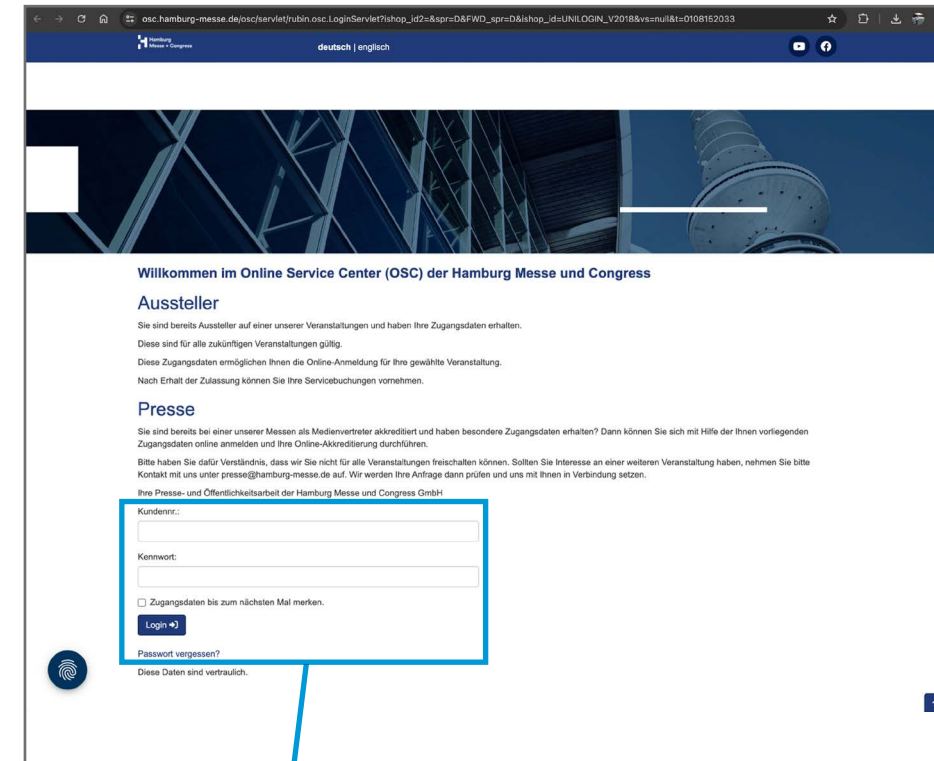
osc.hamburg-messe.de/osc/servlet/rubin.osc.LoginServlet?ishop_id2=&spr=D&FWD_spr=D&ishop_id=UNILOGIN_V2018&vs=null&t=0108152033

Hamburg Messe + Congress

deutsch | englisch

Willkommen im Online Service Center (OSC) der Hamburg Messe und Congress

Aussteller

Sie sind bereits Aussteller auf einer unserer Veranstaltungen und haben Ihre Zugangsdaten erhalten.

Diese sind für alle zukünftigen Veranstaltungen gültig.

Diese Zugangsdaten ermöglichen Ihnen die Online-Anmeldung für Ihre gewählte Veranstaltung.

Nach Erhalt der Zulassung können Sie Ihre Servicebuchungen vornehmen.

Presse

Sie sind bereits bei einer unserer Messen als Medienvertreter akkreditiert und haben besondere Zugangsdaten erhalten? Dann können Sie sich mit Hilfe der Ihnen vorliegenden Zugangsdaten online anmelden und Ihre Online-Akkreditierung durchführen.

Bitte haben Sie dafür Verständnis, dass wir Sie nicht für alle Veranstaltungen freischalten können. Sollten Sie Interesse an einer weiteren Veranstaltung haben, nehmen Sie bitte Kontakt mit uns unter presse@hamburg-messe.de auf. Wir werden Ihre Anfrage dann prüfen und uns mit Ihnen in Verbindung setzen.

Ihre Presse- und Öffentlichkeitsarbeit der Hamburg Messe und Congress GmbH

Kundennr.:

Kennwort:

Zugangsdaten bis zum nächsten Mal merken.

Login

Passwort vergessen?

Diese Daten sind vertraulich.